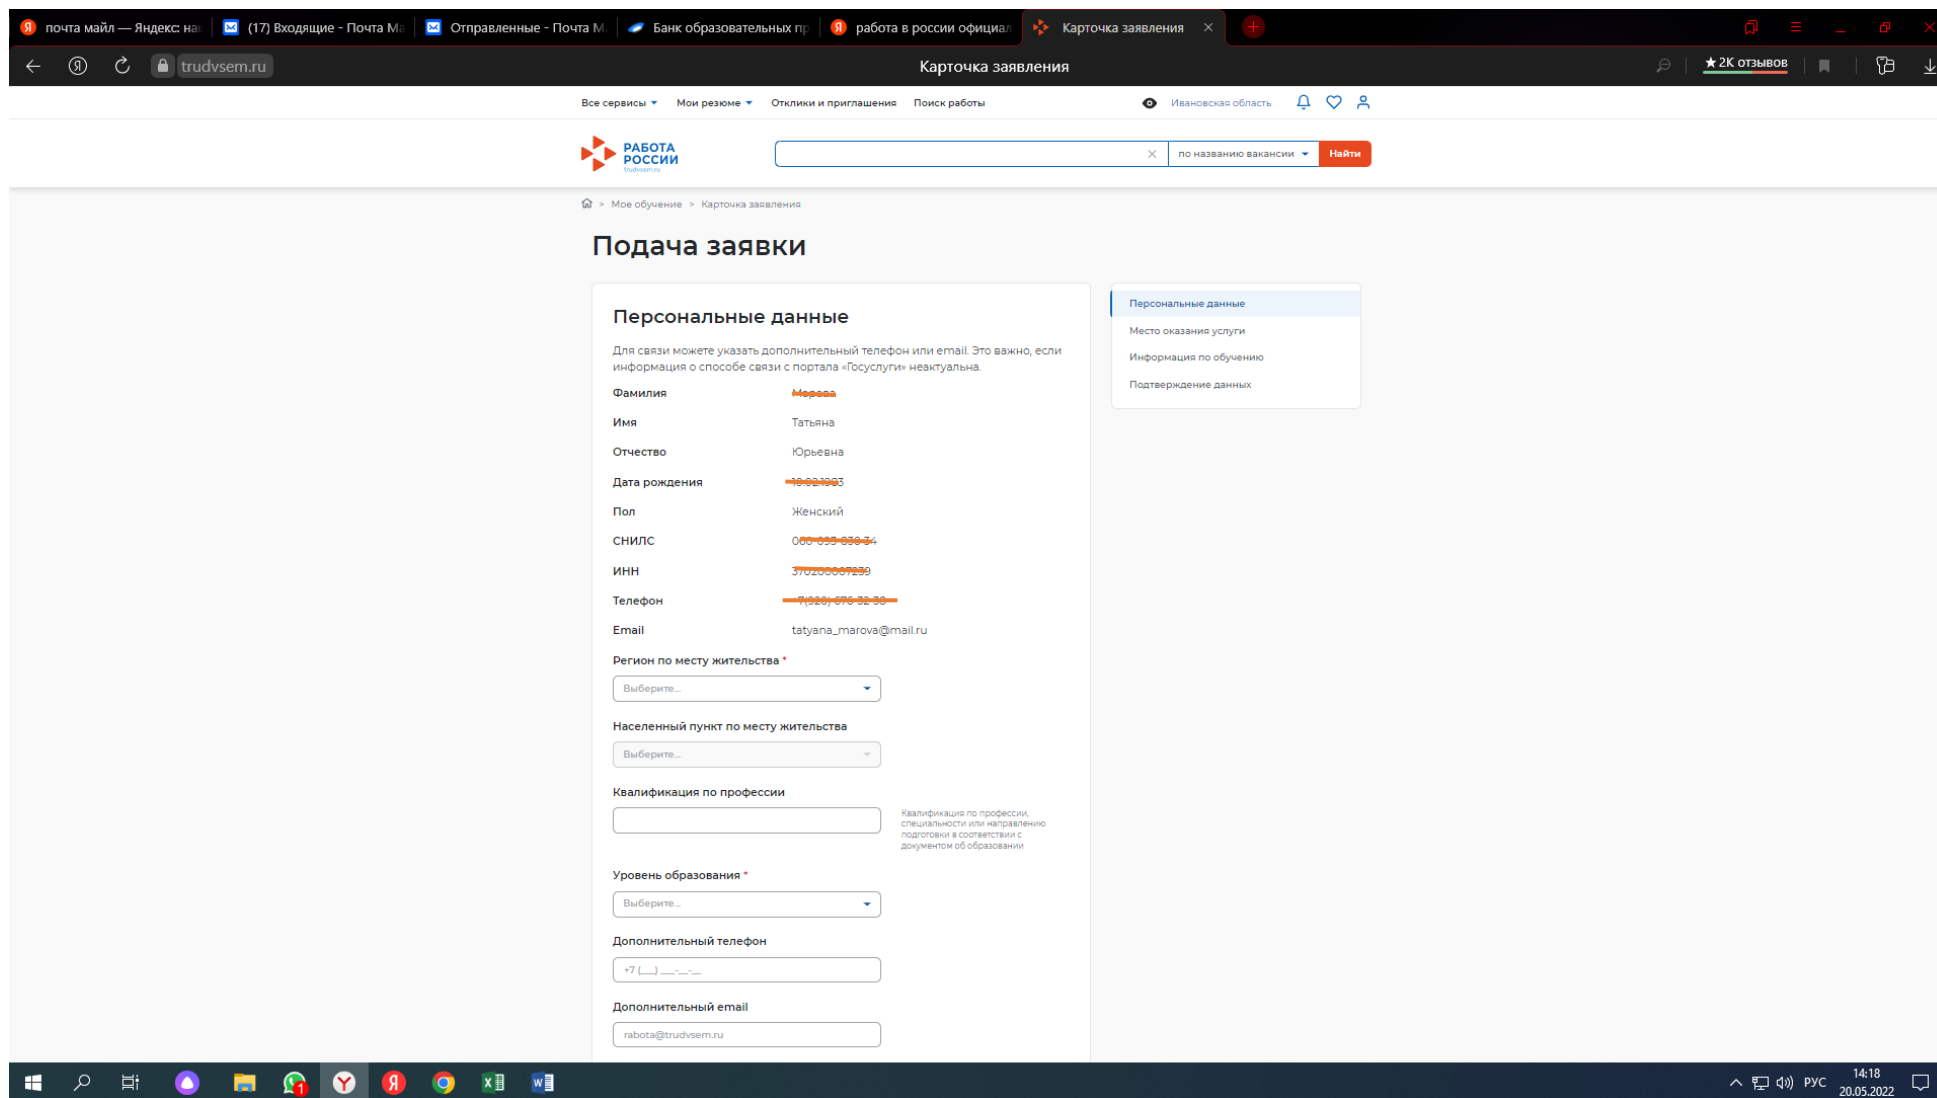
почта майл — Яндекс: на | (17) Входящие - Почта М | Отправленные - Почта М | Банк образовательных пр | работа в россии официал | Карточка заявления

trudvsem.ru

Карточка заявления

★2К отзывов

Все сервисы ▾ Мои резюме ▾ Отклики и приглашения Поиск работы

Ивановская область

РАБОТА РОССИИ trudvsem.ru

по названию вакансии ▾ Найти

> Мое обучение > Карточка заявления

Подача заявки

Персональные данные

Для связи можете указать дополнительный телефон или email. Это важно, если информация о способе связи с портала «Госуслуги» неактуальна.

Фамилия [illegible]

Имя Татьяна

Отчество Юрьевна

Дата рождения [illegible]

Пол Женский

СНИЛС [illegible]

ИНН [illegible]

Телефон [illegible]

Email tatyana_marova@mail.ru

Регион по месту жительства *

Выберите...

Населенный пункт по месту жительства

Выберите...

Квалификация по профессии

Квалификация по профессии, специальности или направлению подготовки в соответствии с документом об образовании

Уровень образования *

Выберите...

Дополнительный телефон

+7 (___) ___-__-__

Дополнительный email

rabota@trudvsem.ru

Персональные данные

Место оказания услуги

Информация по обучению

Подтверждение данных

РУС 14:18 20.05.2022